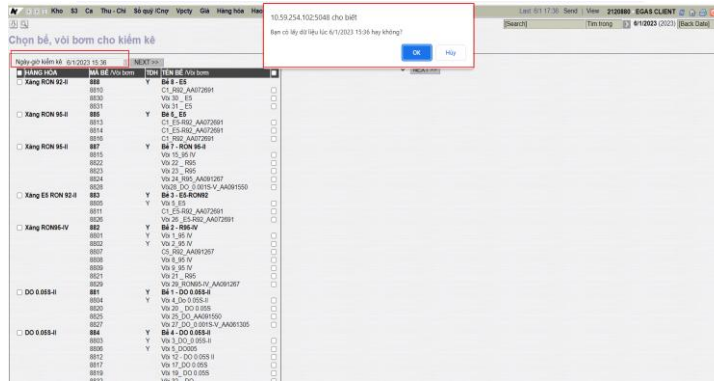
Kho S3 Ca Thu - Chi Sổ quỹ /Cnợ Vpcty Giá Hàng hóa Hao

Last: 6/1 17:30 Send View 2120800 EGAS CLIENT

[Search] Tìm trong 6/1/2023 (2023) [Back Date]

Chọn bể, vòi bơm cho kiểm kê

10.59.254.102:5048 cho biết

Bạn có lấy dữ liệu lúc 6/1/2023 15:36 hay không?

OK Hủy

Ngày-giờ kiểm kê 6/1/2023 15:36 NEXT >>

NEXT >>

| HÀNG HÓA | MÃ BỂ /Vòi bơm | TĐH | TÊN BỂ /Vòi bơm | |
|---|---|---|---|---|
| Xăng RON 92-II | 888 | Y | Bể 8 - E5 | |
| | 8810 | | C1_R92_AA072691 | |
| | 8830 | | Vòi 30 _ E5 | |
| | 8831 | | Vòi 31 _ E5 | |
| Xăng RON 95-II | 885 | Y | Bể 5_ E5 | |
| | 8813 | | C1_E5-R92_AA072691 | |
| | 8814 | | C1_E5-R92_AA072691 | |
| | 8816 | | C1_R92_AA072691 | |
| Xăng RON 95-II | 887 | Y | Bể 7 - RON 95-II | |
| | 8815 | | Vòi 15_95 IV | |
| | 8822 | | Vòi 22 _ R95 | |
| | 8823 | | Vòi 23 _ R95 | |
| | 8824 | | Vòi 24_R95_AA091267 | |
| | 8828 | | Vòi28_DO_0.001S-V_AA091550 | |
| Xăng E5 RON 92-II | 883 | Y | Bể 3 - E5-RON92 | |
| | 8805 | | Vòi 5_E5 | |
| | 8811 | | C1_E5-R92_AA072691 | |
| | 8826 | | Vòi 26 _E5-R92_AA072691 | |
| Xăng RON95-IV | 882 | Y | Bể 2 - R95-IV | |
| | 8801 | Y | Vòi 1_95 IV | |
| | 8802 | Y | Vòi 2_95 IV | |
| | 8807 | | C5_R92_AA072691 | |
| | 8808 | | Vòi 8_95 IV | |
| | 8809 | | Vòi 9_95 IV | |
| | 8821 | | Vòi 21 _ R95 | |
| | 8829 | | Vòi 29_RON95-IV_AA091267 | |
| DO 0.05S-II | 881 | Y | Bể 1 - DO 0.05S-II | |
| | 8804 | Y | Vòi 4_Do 0.05S-II | |
| | 8820 | | Vòi 20 _ DO 0.05S | |
| | 8825 | | Vòi 25_DO_AA091550 | |
| | 8827 | | Vòi 27_DO_0.001S-V_AA091385 | |
| DO 0.05S-II | 884 | Y | Bể 4 - DO 0.05S-II | |
| | 8803 | Y | Vòi 3_DO_0.05S-II | |
| | 8806 | Y | Vòi 5_DO005 | |
| | 8812 | | Vòi 12 - DO 0.05S II | |
| | 8817 | | Vòi 17_DO 0.05S | |
| | 8819 | | Vòi 19_DO 0.05S | |
| | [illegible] | | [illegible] | |